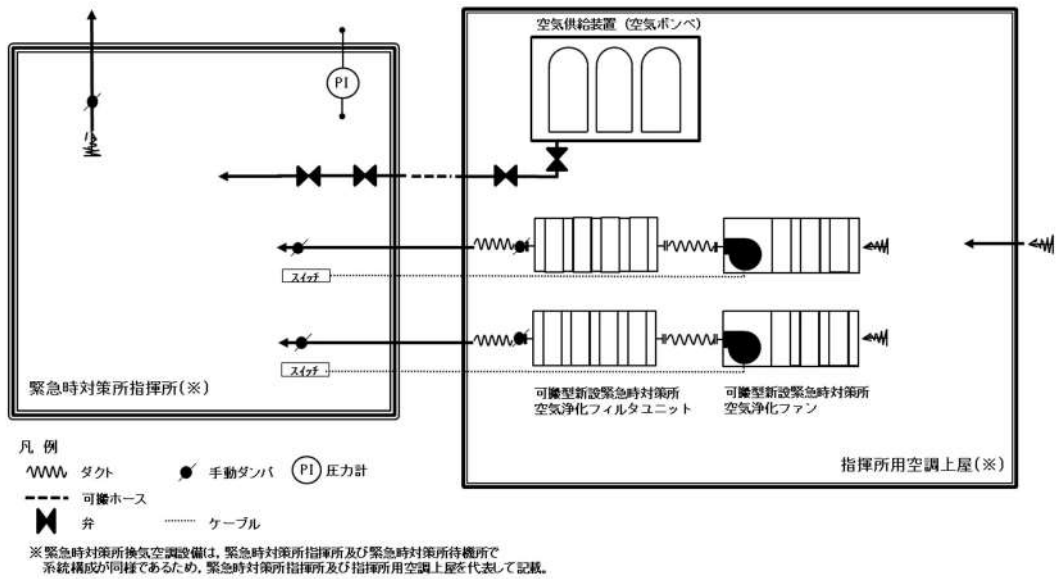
空気供給装置（空気ボンベ）

PI

スイッチ

スイッチ

緊急時対策所指揮所(※)

可搬型新設緊急時対策所
空気浄化フィルタユニット

可搬型新設緊急時対策所
空気浄化ファン

指揮所用空調上屋(※)

凡 例
ダクト
手動ダンパ
PI 圧力計
可搬ホース
弁
ケーブル

※緊急時対策所換気空調設備は，緊急時対策所指揮所及び緊急時対策所待機所で系統構成が同様であるため，緊急時対策所指揮所及び指揮所用空調上屋を代表して記載。